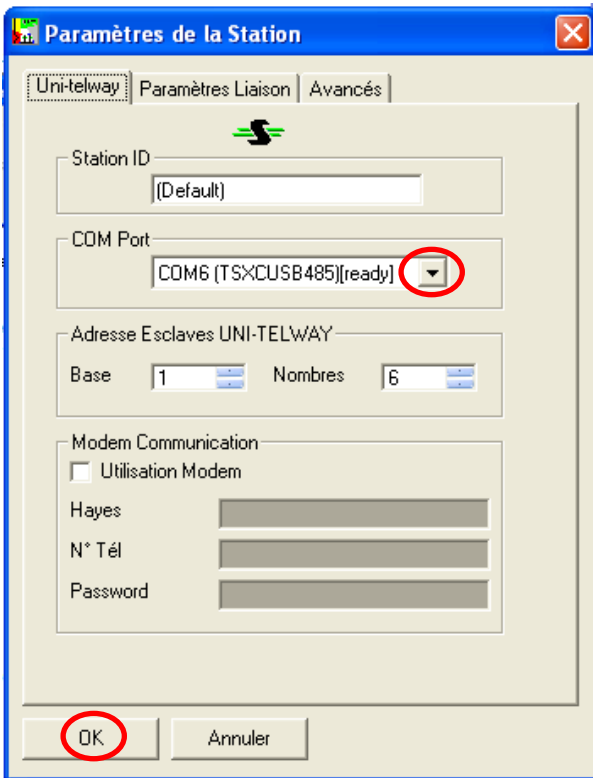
Paramètres de la Station

Uni-telway | Paramètres Liaison | Avancés

Station ID
(Default)

COM Port
COM6 (TSXCUSB485)[ready]

Adresse Esclaves UNI-TELWAY
Base 1 Nombres 6

Modem Communication
Utilisation Modem
Hayes
N° Tél
Password

OK Annuler